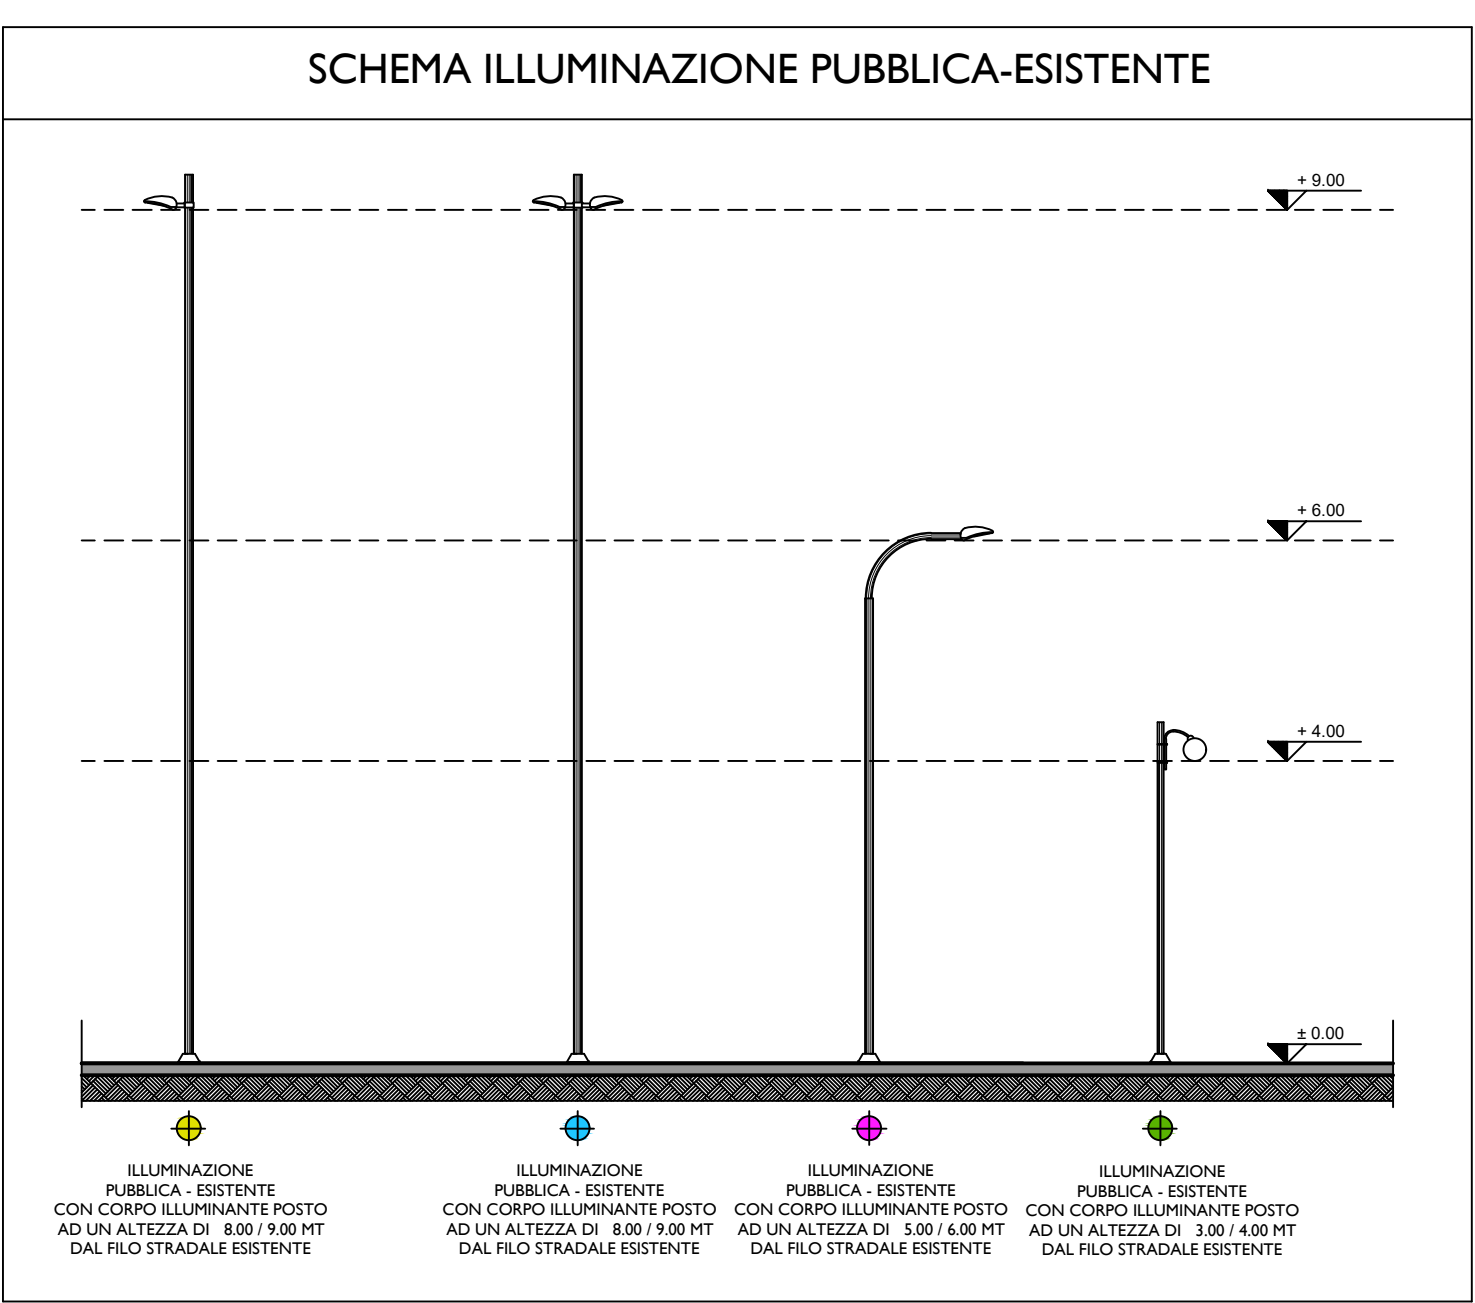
SCHEMA ILLUMINAZIONE PUBBLICA-ESISTENTE

+ 9.00

+ 6.00

+ 4.00

± 0.00

ILLUMINAZIONE PUBBLICA - ESISTENTE CON CORPO ILLUMINANTE POSTO AD UN ALTEZZA DI 8.00 / 9.00 MT DAL FILO STRADALE ESISTENTE

ILLUMINAZIONE PUBBLICA - ESISTENTE CON CORPO ILLUMINANTE POSTO AD UN ALTEZZA DI 8.00 / 9.00 MT DAL FILO STRADALE ESISTENTE

ILLUMINAZIONE PUBBLICA - ESISTENTE CON CORPO ILLUMINANTE POSTO AD UN ALTEZZA DI 5.00 / 6.00 MT DAL FILO STRADALE ESISTENTE

ILLUMINAZIONE PUBBLICA - ESISTENTE CON CORPO ILLUMINANTE POSTO AD UN ALTEZZA DI 3.00 / 4.00 MT DAL FILO STRADALE ESISTENTE